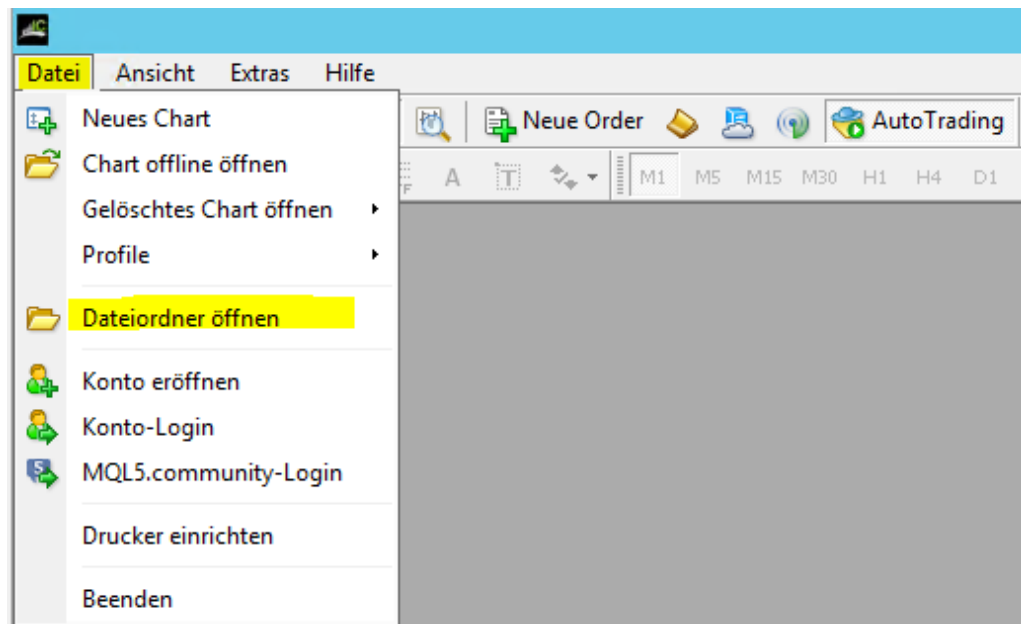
Datei Ansicht Extras Hilfe

Neue Order AutoTrading

A M1 M5 M15 M30 H1 H4 D1

Neues Chart
Chart offline öffnen
Gelöschtes Chart öffnen
Profile

Dateiordner öffnen

Konto eröffnen
Konto-Login
MQL5.community-Login

Drucker einrichten

Beenden